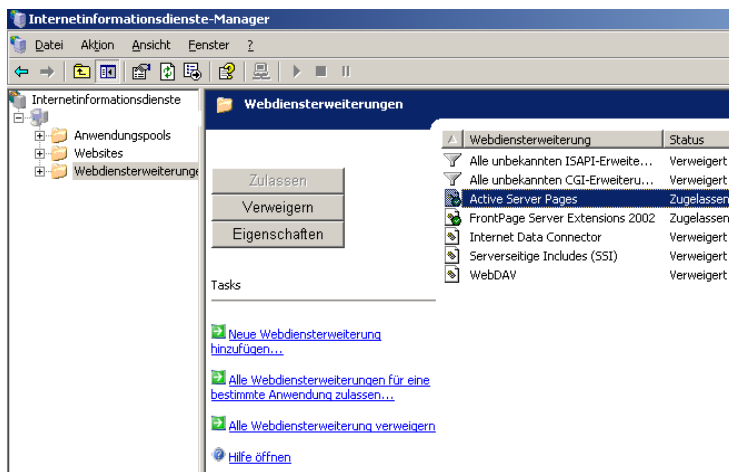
Internetinformationsdienste-Manager

Datei Aktion Ansicht Fenster ?

Internetinformationsdienste
Anwendungspools
Websites
Webdiensterweiterunge

Webdiensterweiterungen

Zulassen
Verweigern
Eigenschaften

Tasks

Neue Webdiensterweiterung hinzufügen...

Alle Webdiensterweiterungen für eine bestimmte Anwendung zulassen...

Alle Webdiensterweiterung verweigern

Hilfe öffnen

| Webdiensterweiterung | Status |
|---|---|
| Alle unbekannten ISAPI-Erweite... | Verweigert |
| Alle unbekannten CGI-Erweiteru... | Verweigert |
| Active Server Pages | Zugelassen |
| FrontPage Server Extensions 2002 | Zugelassen |
| Internet Data Connector | Verweigert |
| Serverseitige Includes (SSI) | Verweigert |
| WebDAV | Verweigert |